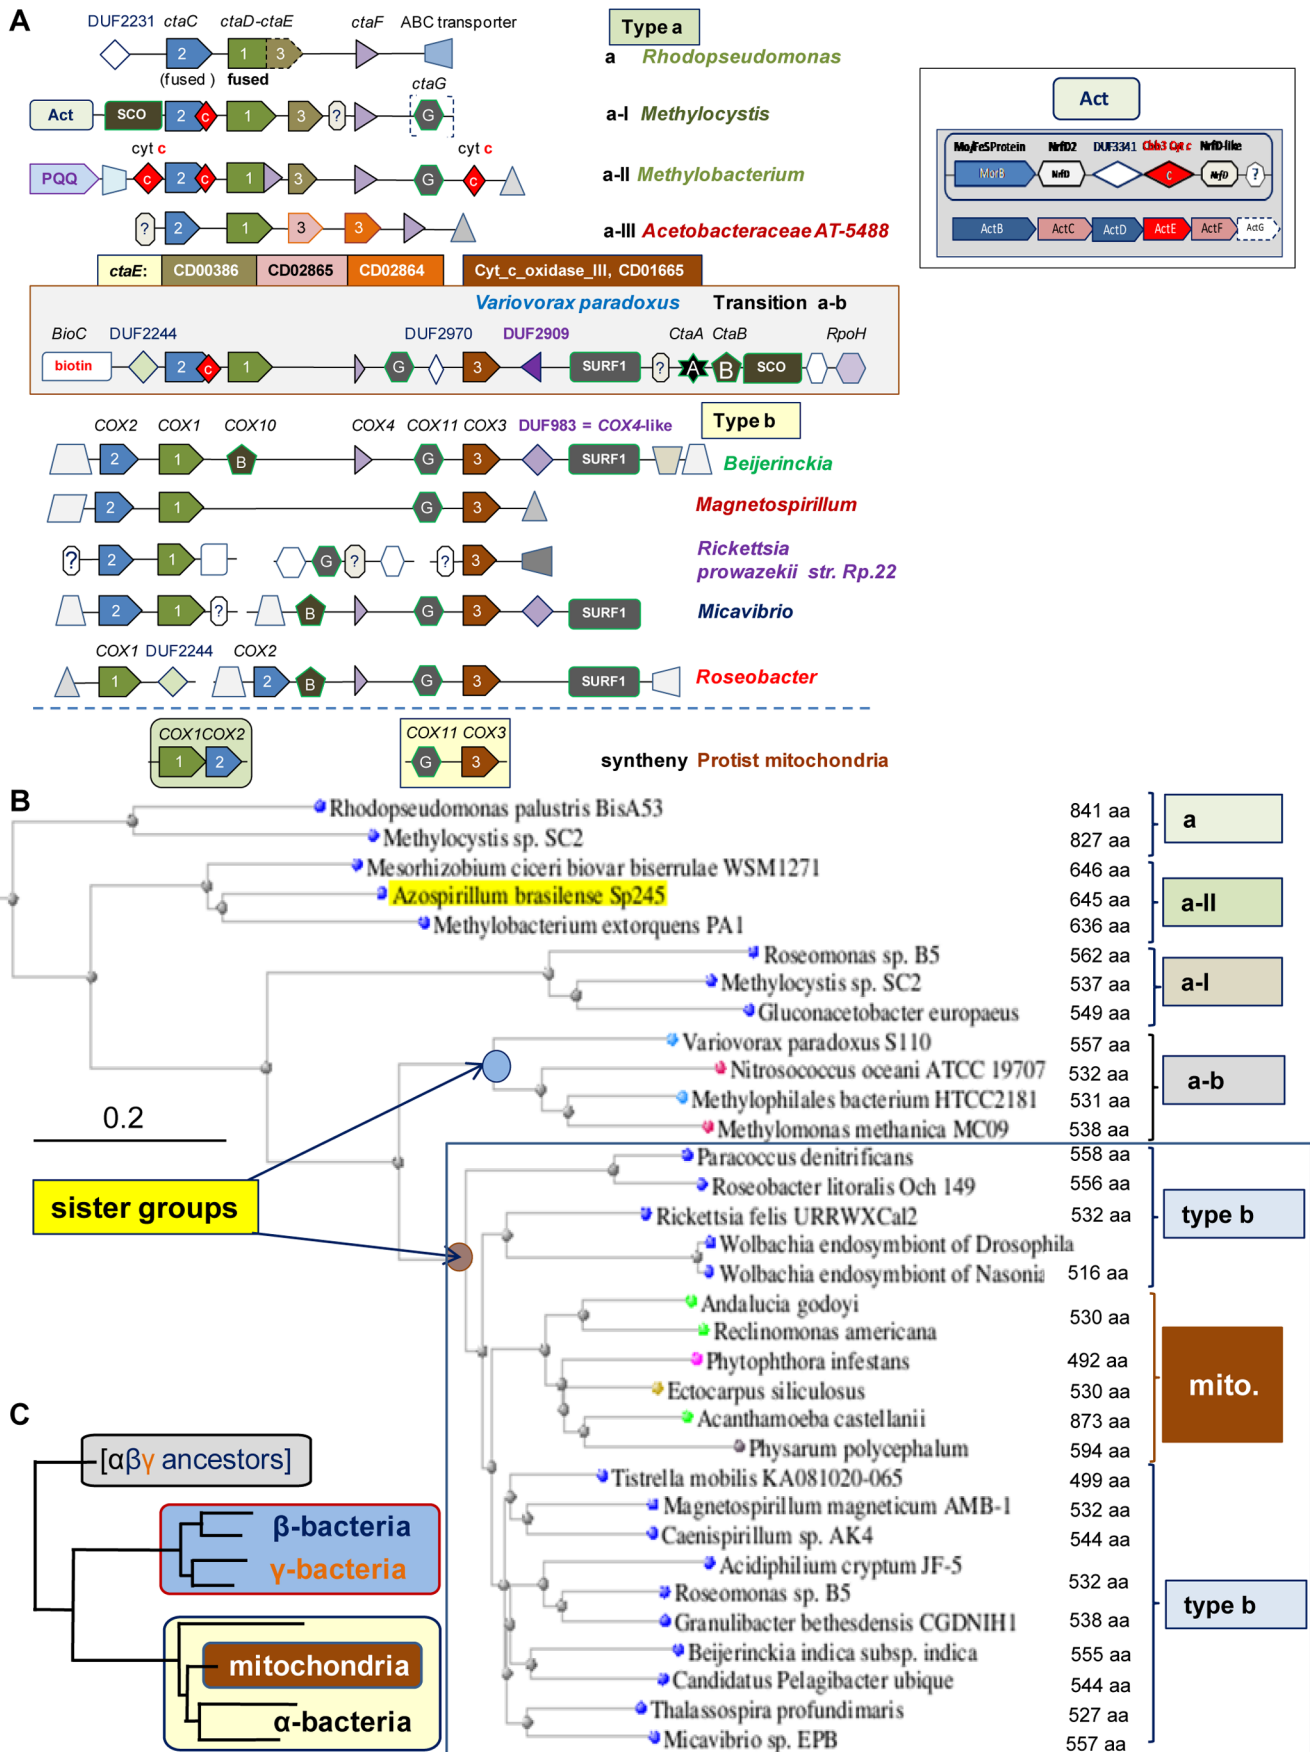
A

DUF2231 ctaC ctaD-ctaE ctaF ABC transporter

2 1 3

(fused ) fused

Type a

a Rhodopseudomonas

Act SCO 2 c 1 3 ? ctaG G

a-I Methylocystis

cyt c cyt c

PQQ c 2 c 1 3 G c

a-II Methylobacterium

? 2 1 3 3

a-III Acetobacteraceae AT-5488

ctaE: CD00386 CD02865 CD02864 Cyt_c_oxidase_III, CD01665

Variovorax paradoxus Transition a-b

BioC DUF2244 DUF2970 DUF2909 CtaA CtaB RpoH

biotin 2 c 1 G 3 SURF1 ? A B SCO

COX2 COX1 COX10 COX4 COX11 COX3 DUF983 = COX4-like

Type b

2 1 B G 3 SURF1

Beijerinckia

2 1 G 3

Magnetospirillum

? 2 1 G ? ? 3

Rickettsia prowazekii str. Rp.22

2 1 ? B G 3 SURF1

Micavibrio

COX1 DUF2244 COX2

1 2 B G 3 SURF1

Roseobacter

COX1COX2 1 2

COX11 COX3 G 3

syntheny Protist mitochondria

Act

Mo/FeSProtein NrfD2 DUF3341 Cbb3 Cyt c NrfD-like

MorB NrfD c NrfD ?

ActB ActC ActD ActE ActF ActG

B

Rhodopseudomonas palustris BisA53 841 aa
Methylocystis sp. SC2 827 aa
a
Mesorhizobium ciceri biovar biserrulae WSM1271 646 aa
Azospirillum brasilense Sp245 645 aa
Methylobacterium extorquens PA1 636 aa
a-II
Roseomonas sp. B5 562 aa
Methylocystis sp. SC2 537 aa
Gluconacetobacter europaeus 549 aa
a-I
Variovorax paradoxus S110 557 aa
Nitrosococcus oceani ATCC 19707 532 aa
Methylophilales bacterium HTCC2181 531 aa
Methylomonas methanica MC09 538 aa
a-b

0.2

sister groups

Paracoccus denitrificans 558 aa
Roseobacter litoralis Och 149 556 aa
Rickettsia felis URRWXCal2 532 aa
Wolbachia endosymbiont of Drosophila
Wolbachia endosymbiont of Nasonia 516 aa
type b
Andalucia godoyi 530 aa
Reclinomonas americana
Phytophthora infestans 492 aa
Ectocarpus siliculosus 530 aa
Acanthamoeba castellanii 873 aa
Physarum polycephalum 594 aa
mito.
Tistrella mobilis KA081020-065 499 aa
Magnetospirillum magneticum AMB-1 532 aa
Caenispirillum sp. AK4 544 aa
Acidiphilium cryptum JF-5
Roseomonas sp. B5 532 aa
Granulibacter bethesdensis CGDNIH1 538 aa
Beijerinckia indica subsp. indica 555 aa
Candidatus Pelagibacter ubique 544 aa
Thalassospira profundimaris 527 aa
Micavibrio sp. EPB 557 aa
type b

C

[αβγ ancestors]

β-bacteria
γ-bacteria

mitochondria
α-bacteria